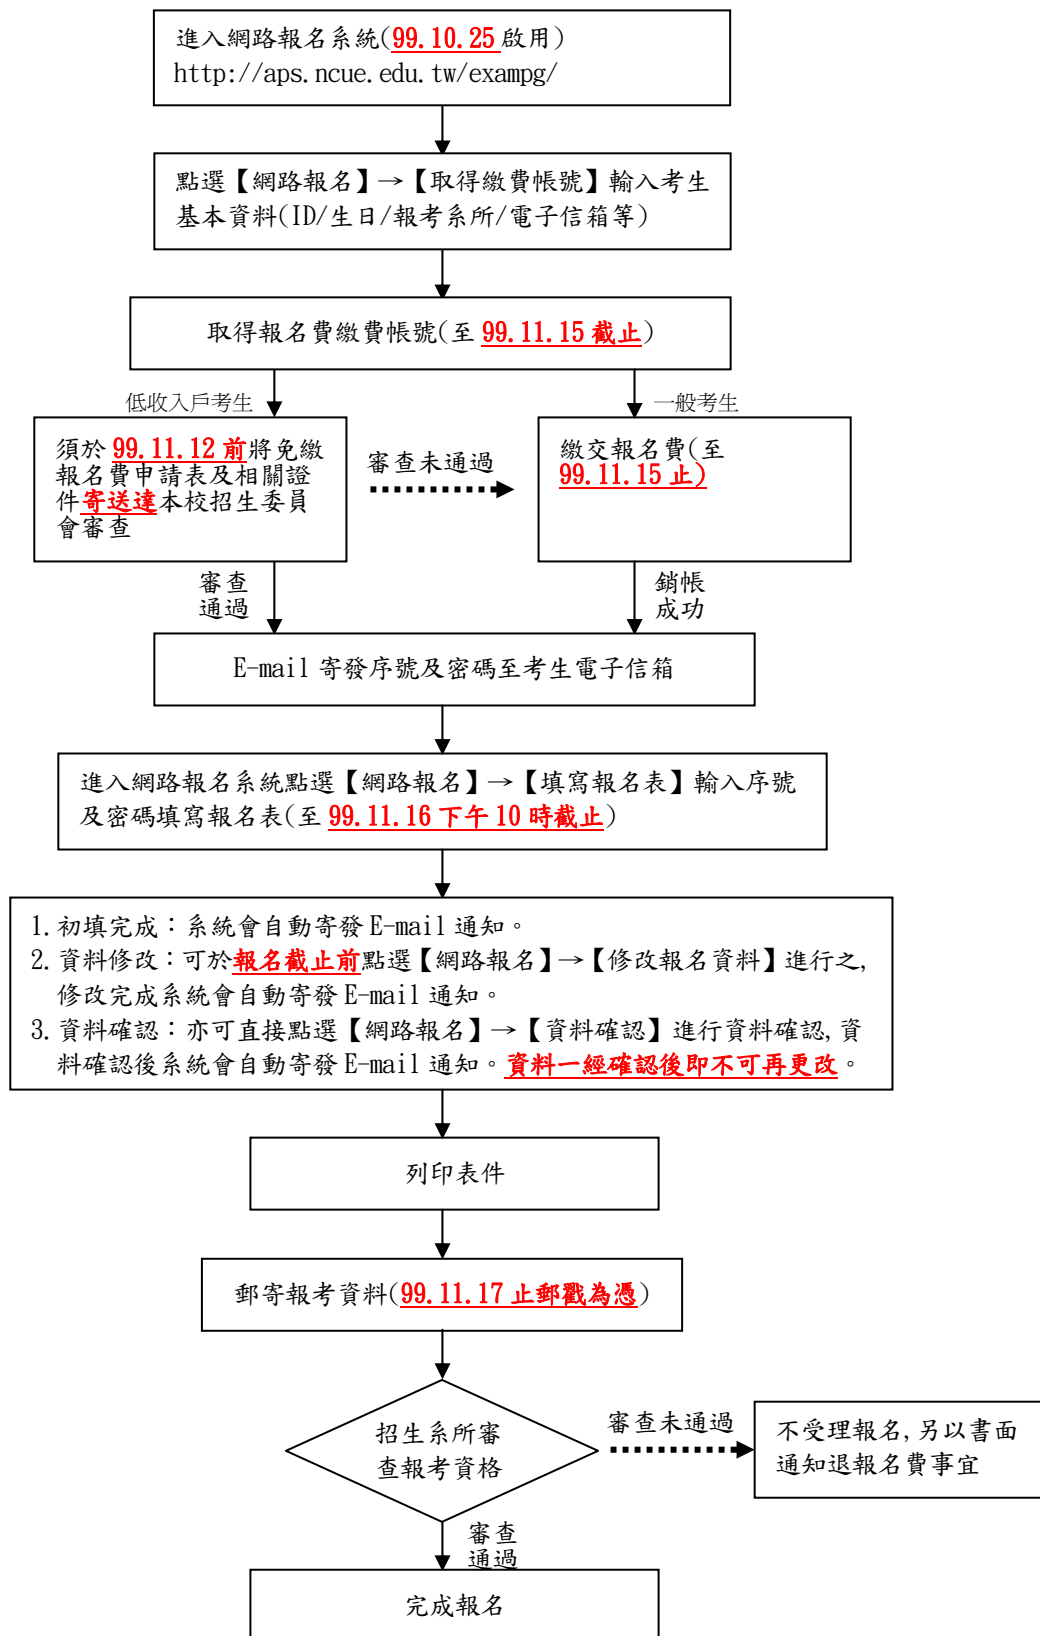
進入網路報名系統(99.10.25 啟用)
http://aps.ncue.edu.tw/exampg/

點選【網路報名】→【取得繳費帳號】輸入考生基本資料(ID/生日/報考系所/電子信箱等)

取得報名費繳費帳號(至 99.11.15 截止)

低收入戶考生

一般考生

須於 99.11.12 前將免繳報名費申請表及相關證件寄送達本校招生委員會審查

審查未通過

繳交報名費(至 99.11.15 止)

審查通過

銷帳成功

E-mail 寄發序號及密碼至考生電子信箱

進入網路報名系統點選【網路報名】→【填寫報名表】輸入序號及密碼填寫報名表(至 99.11.16 下午 10 時截止)

1. 初填完成：系統會自動寄發 E-mail 通知。
2. 資料修改：可於報名截止前點選【網路報名】→【修改報名資料】進行之, 修改完成系統會自動寄發 E-mail 通知。
3. 資料確認：亦可直接點選【網路報名】→【資料確認】進行資料確認, 資料確認後系統會自動寄發 E-mail 通知。資料一經確認後即不可再更改。

列印表件

郵寄報考資料(99.11.17 止郵戳為憑)

招生系所審查報考資格

審查未通過

不受理報名, 另以書面通知退報名費事宜

審查通過

完成報名